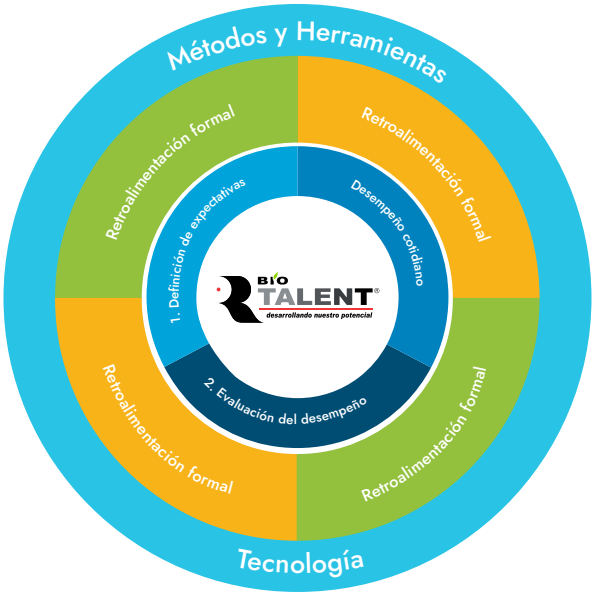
Métodos y Herramientas

Retroalimentación formal

Retroalimentación formal

1. Definición de expectativas

Desempeño cotidiano

BIO
TALENT®
desarrollando nuestro potencial

2. Evaluación del desempeño

Retroalimentación formal

Retroalimentación formal

Tecnología